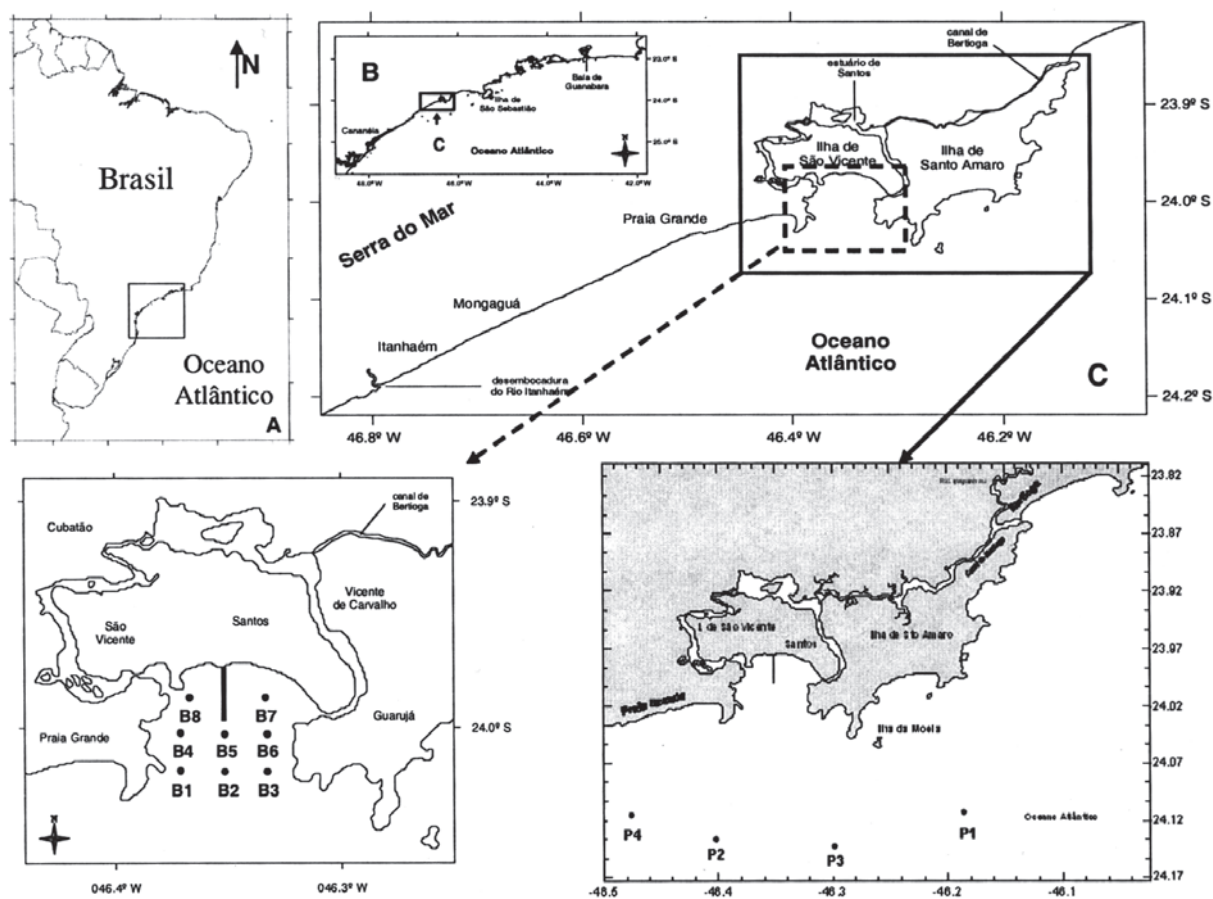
N

Brasil

Oceano Atlântico

A

B

Baía de Guanabara

Ilha de São Sebastião

Cananéia

C

Oceano Atlântico

23.0º S

24.0º S

25.0º S

48.0ºW

46.0ºW

44.0ºW

42.0ºW

canal de Bertioga

estuário de Santos

Ilha de São Vicente

Ilha de Santo Amaro

Serra do Mar

Praia Grande

Mongaguá

Itanhaém

desembocadura do Rio Itanhaém

Oceano Atlântico

C

23.9º S

24.0º S

24.1º S

24.2º S

46.8º W

46.6º W

46.4º W

46.2º W

canal de Bertioga

Cubatão

São Vicente

Santos

Vicente de Carvalho

Praia Grande

Guarujá

B8

B7

B4

B5

B6

B1

B2

B3

23.9º S

24.0º S

046.4º W

046.3º W

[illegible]

I. de São Vicente

Santos

Ilha de Sto Amaro

Praia Itararé

Ilha da Moela

Oceano Atlântico

P4

P2

P3

P1

23.82

23.87

23.92

23.97

24.02

24.07

24.12

24.17

-46.5

-46.4

-46.3

-46.2

-46.1